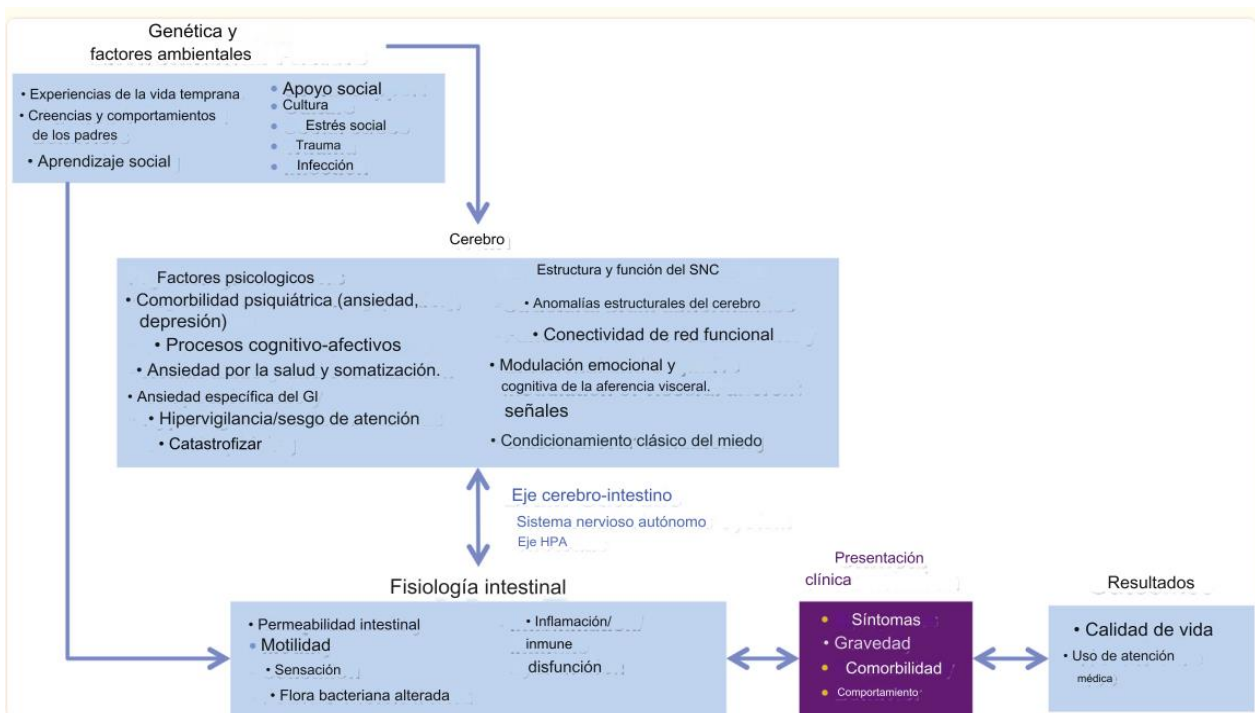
Genética y factores ambientales

• Experiencias de la vida temprana
• Creencias y comportamientos de los padres
• Aprendizaje social

• Apoyo social
• Cultura
• Estrés social
• Trauma
• Infección

Cerebro

Factores psicologicos
• Comorbilidad psiquiátrica (ansiedad, depresión)
• Procesos cognitivo-afectivos
• Ansiedad por la salud y somatización.
• Ansiedad específica del GI
• Hipervigilancia/sesgo de atención
• Catastrofizar

Estructura y función del SNC
• Anomalías estructurales del cerebro
• Conectividad de red funcional
• Modulación emocional y cognitiva de la aferencia visceral. señales
• Condicionamiento clásico del miedo

Eje cerebro-intestino
Sistema nervioso autónomo
Eje HPA

Fisiología intestinal

• Permeabilidad intestinal
• Motilidad
• Sensación
• Flora bacteriana alterada

• Inflamación/ inmune disfunción

Presentación clínica

• Síntomas
• Gravedad
• Comorbilidad
• Comportamiento

Resultados

• Calidad de vida
• Uso de atención médica